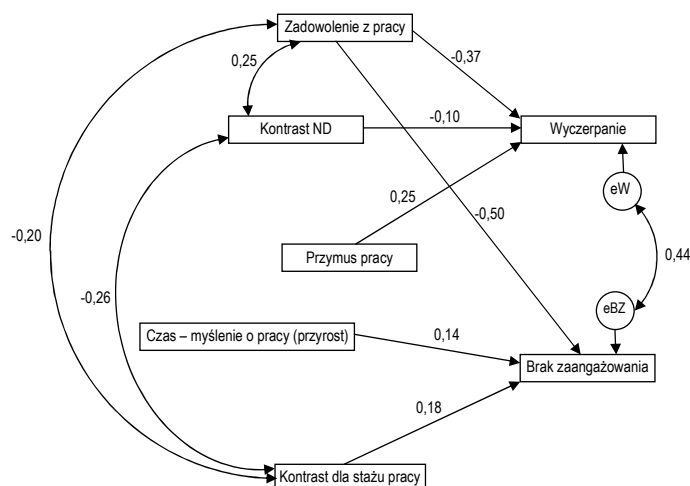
Zadowolenie z pracy

0,25

-0,37

Kontrast ND

-0,10

Wyczerpanie

eW

0,25

-0,50

-0,20

Przymus pracy

0,44

-0,26

eBZ

Czas – myślenie o pracy (przyrost)

0,14

Brak zaangażowania

0,18

Kontrast dla stażu pracy